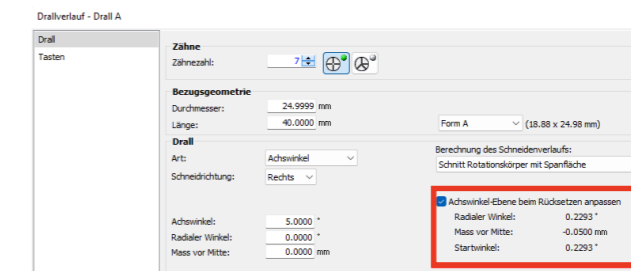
Drallverlauf - Drall A

Drall
Tasten

Zähne
Zähnezahl: 7

Bezugsgeometrie
Durchmesser: 24.9999 mm
Länge: 40.0000 mm
Form A
(18.88 x 24.98 mm)

Drall
Art: Achswinkel
Schneidrichtung: Rechts
Berechnung des Schneidenverlaufs:
Schnitt Rotationskörper mit Spanfläche

Achswinkel-Ebene beim Rücksetzen anpassen
Radialer Winkel: 0.2293 °
Mass vor Mitte: -0.0500 mm
Startwinkel: 0.2293 °

Achswinkel: 5.0000 °
Radialer Winkel: 0.0000 °
Mass vor Mitte: 0.0000 mm